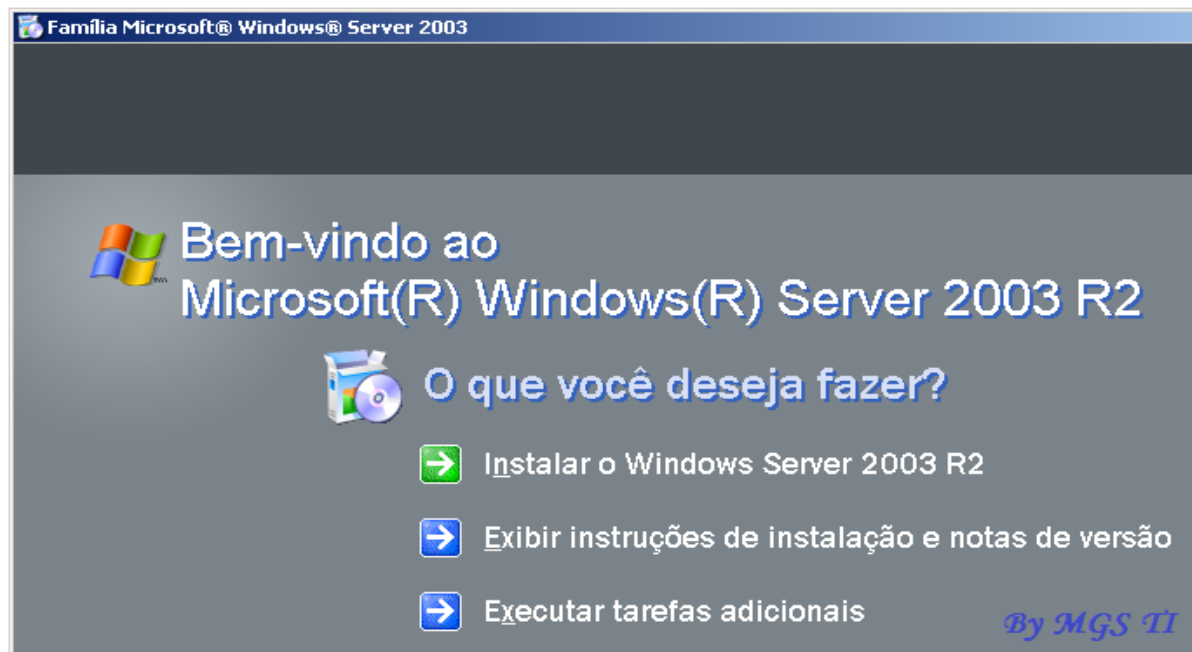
Família Microsoft® Windows® Server 2003

Bem-vindo ao
Microsoft(R) Windows(R) Server 2003 R2

O que você deseja fazer?

Instalar o Windows Server 2003 R2

Exibir instruções de instalação e notas de versão

Executar tarefas adicionais

By MGS TI